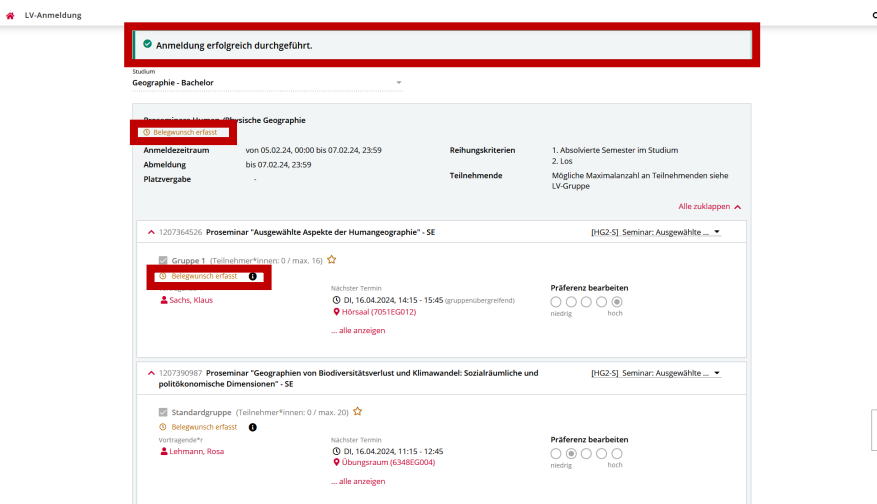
LV-Anmeldung

Anmeldung erfolgreich durchgeführt.

Studium
Geographie - Bachelor

Proseminar Human-/Physische Geographie
Belegwunsch erfasst

| Anmeldezeitraum | von 05.02.24, 00:00 bis 07.02.24, 23:59 | Reihungskriterien | 1. Absolvierte Semester im Studium 2. Los |
|---|---|---|---|
| Abmeldung | bis 07.02.24, 23:59 | Teilnehmende | Mögliche Maximalanzahl an Teilnehmenden siehe LV-Gruppe |
| Platzvergabe | - | | |

Alle zuklappen

1207364526 Proseminar "Ausgewählte Aspekte der Humangeographie" - SE
[HG2-S] Seminar: Ausgewählte ...

Gruppe 1 (Teilnehmer*innen: 0 / max. 16)
Belegwunsch erfasst
Sachs, Klaus
Nächster Termin
DI, 16.04.2024, 14:15 - 15:45 (gruppenübergreifend)
Hörsaal (7051EG012)
... alle anzeigen
Präferenz bearbeiten
niedrig hoch

1207390987 Proseminar "Geographien von Biodiversitätsverlust und Klimawandel: Sozialräumliche und politökonomische Dimensionen" - SE
[HG2-S] Seminar: Ausgewählte ...

Standardgruppe (Teilnehmer*innen: 0 / max. 20)
Belegwunsch erfasst
Vortragende*r
Lehmann, Rosa
Nächster Termin
DI, 16.04.2024, 11:15 - 12:45
Übungsraum (6348EG004)
... alle anzeigen
Präferenz bearbeiten
niedrig hoch